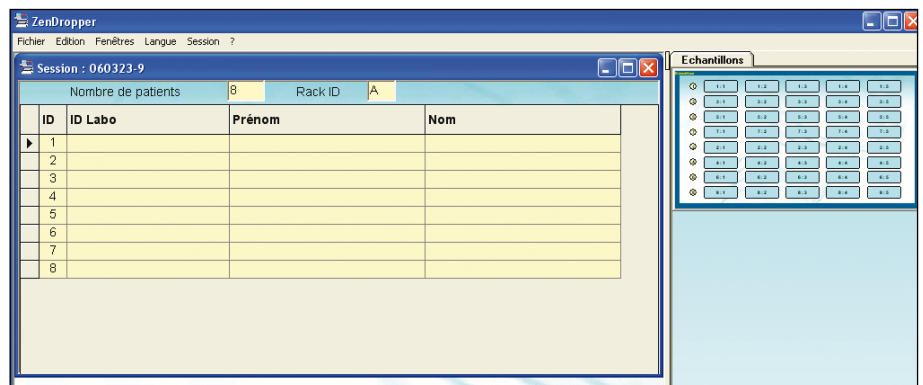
ZenDropper

Fichier Edition Fenêtres Langue Session ?

Session : 060323-9

Nombre de patients 8 Rack ID A

| ID | ID Labo | Prénom | Nom |
|---|---|---|---|
| 1 | | | |
| 2 | | | |
| 3 | | | |
| 4 | | | |
| 5 | | | |
| 6 | | | |
| 7 | | | |
| 8 | | | |

Echantillons

| 1:1 | 1:2 | 1:3 | 1:4 | 1:5 |
|---|---|---|---|---|
| 2:1 | 2:2 | 2:3 | 2:4 | 2:5 |
| 3:1 | 3:2 | 3:3 | 3:4 | 3:5 |
| 7:1 | 7:2 | 7:3 | 7:4 | 7:5 |
| 2:1 | 2:2 | 2:3 | 2:4 | 2:5 |
| 4:1 | 4:2 | 4:3 | 4:4 | 4:5 |
| 6:1 | 6:2 | 6:3 | 6:4 | 6:5 |
| 8:1 | 8:2 | 8:3 | 8:4 | 8:5 |